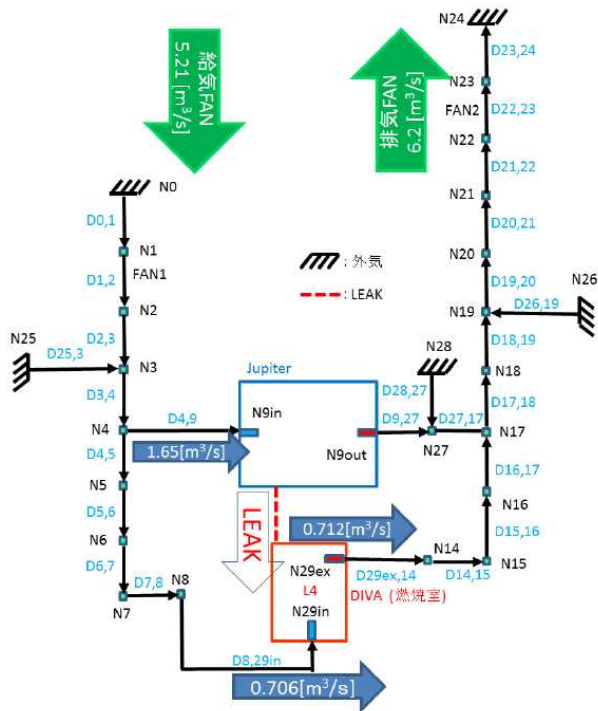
給気FAN
5.21 [$m^3/s$]

N0
D0,1
N1
FAN1
D1,2
N2
N25
D25,3
D2,3
N3
D3,4
N4
D4,5
N5
D5,6
N6
D6,7
N7
D7,8
N8
D4,9
1.65[$m^3/s$]

: 外気
: LEAK

Jupiter
N9in
N9out
LEAK
0.712[$m^3/s$]
N29ex
L4
N29in
D8,29in
0.706[$m^3/s$]
DIVA (燃焼室)
D29ex,14
N14
D14,15
N15

N28
D28,27
D9,27
N27
D27,17
N17

排気FAN
6.2 [$m^3/s$]

N24
D23,24
N23
FAN2
D22,23
N22
D21,22
N21
D20,21
N20
D19,20
N26
D26,19
N19
D18,19
N18
D17,18
D16,17
N16
D15,16